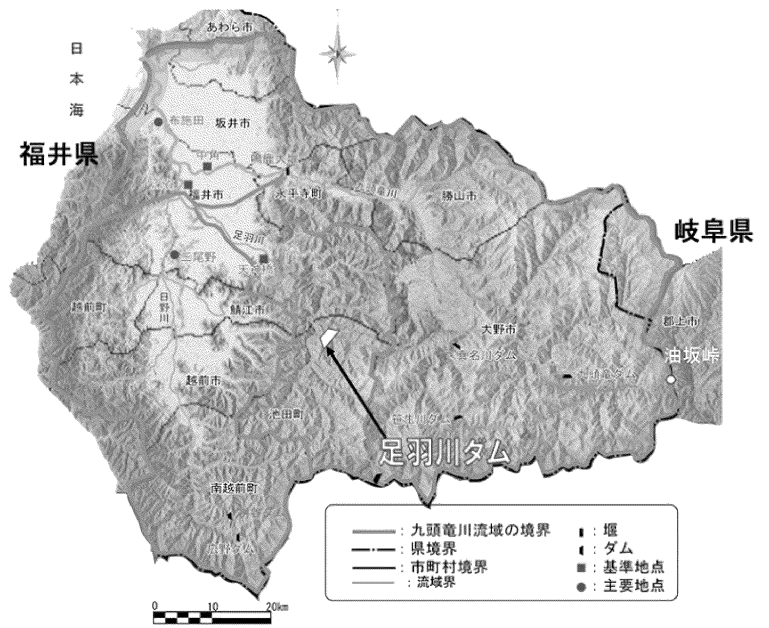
あわら市
日本海
福井県
布施田
坂井市
中角
福井市
永平寺町
九頭竜川
勝山市
岐阜県
足羽川
三尾野
天神橋
越前町
日野川
鯖江市
大野市
郡上市
油坂峠
真名川ダム
九頭竜ダム
越前市
池田町
笹生川ダム
足羽川ダム
南越前町
広野ダム
：九頭竜川流域の境界
：県境界
：市町村境界
：流域界
：堰
：ダム
：基準地点
：主要地点
0
10
20km